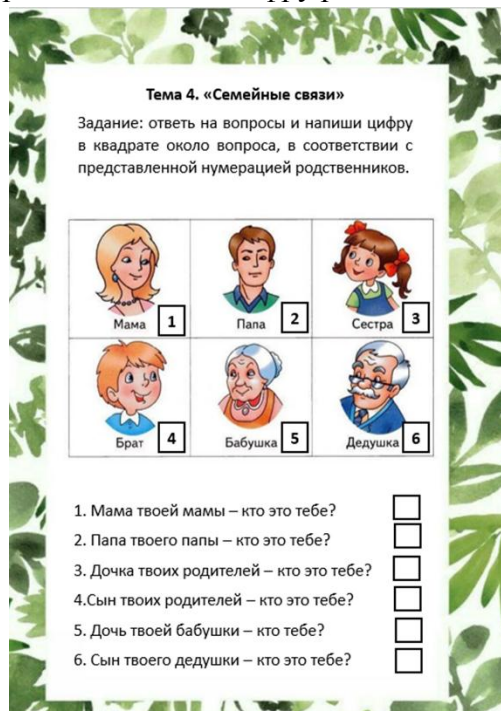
Тема 4. «Семейные связи»

Задание: ответь на вопросы и напиши цифру в квадрате около вопроса, в соответствии с представленной нумерацией родственников.

| | | |
|---|---|---|
| Мама 1 | Папа 2 | Сестра 3 |
| Брат 4 | Бабушка 5 | Дедушка 6 |

1. Мама твоей мамы – кто это тебе?

2. Папа твоего папы – кто это тебе?

3. Дочка твоих родителей – кто это тебе?

4.Сын твоих родителей – кто это тебе?

5. Дочь твоей бабушки – кто тебе?

6. Сын твоего дедушки – кто это тебе?